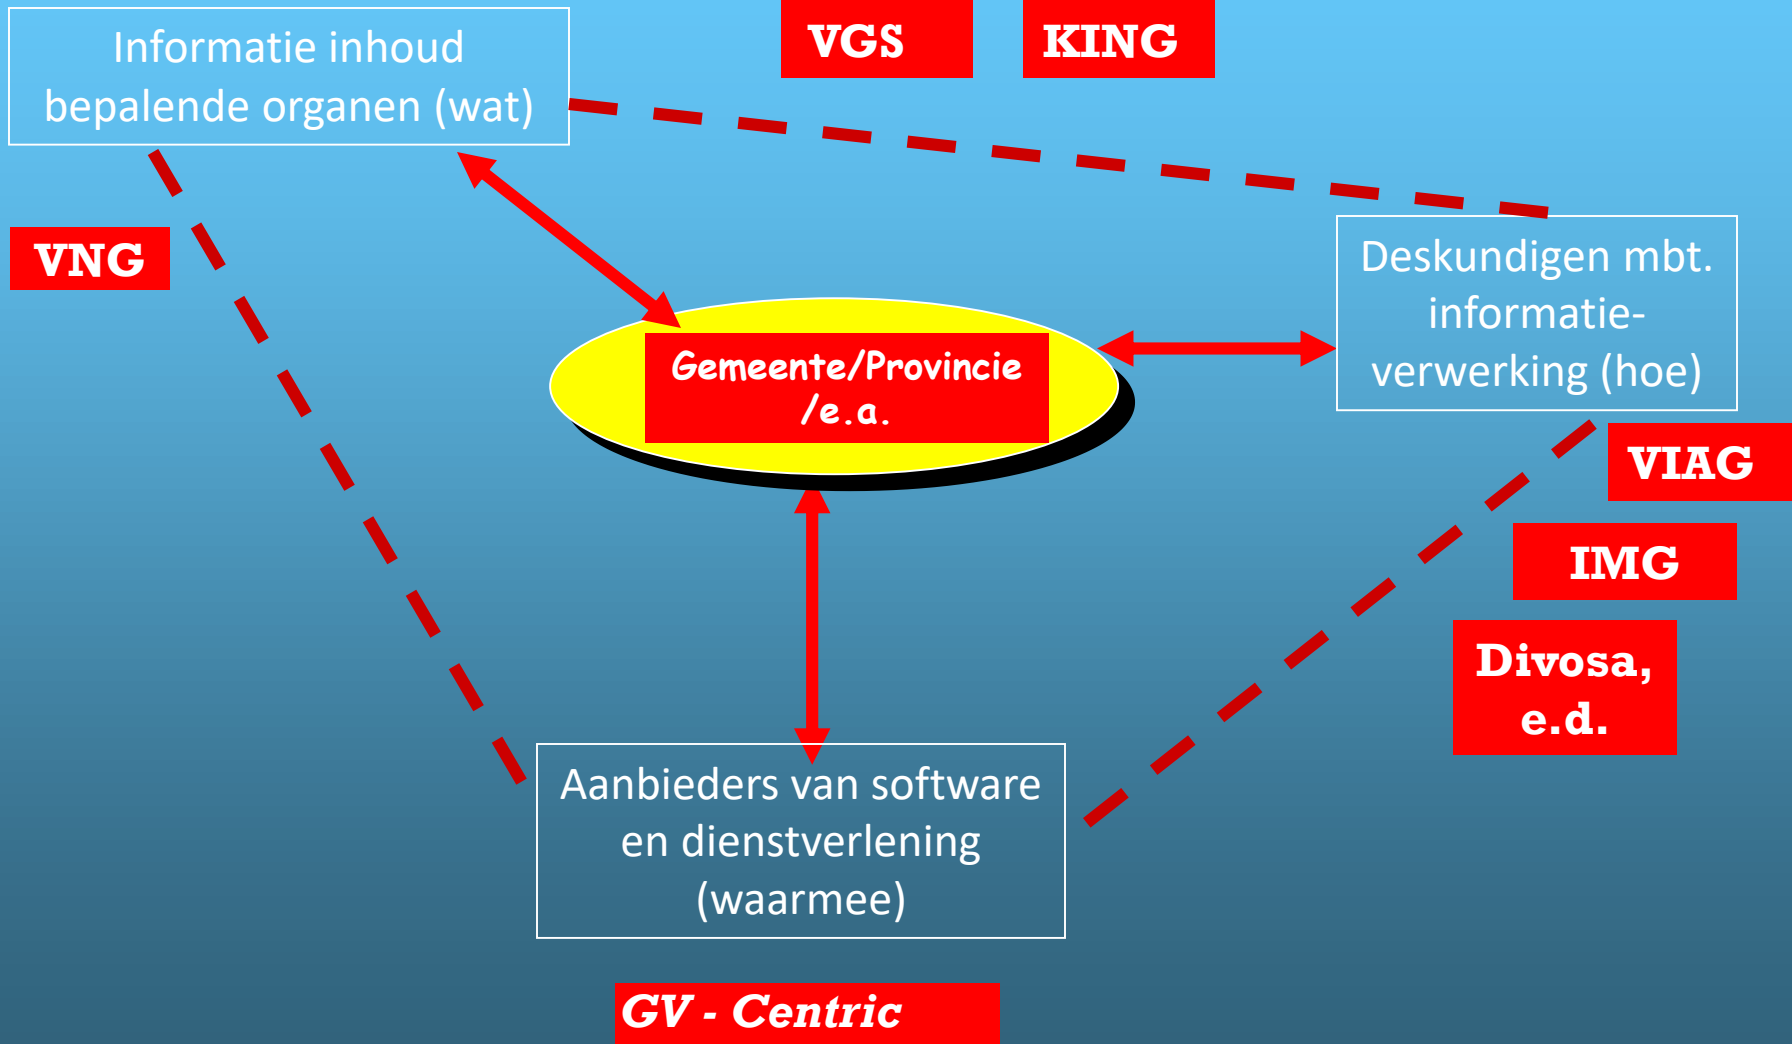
Informatie inhoud bepalende organen (wat)

VGS

KING

VNG

Gemeente/Provincie /e.a.

Deskundigen mbt. informatie-verwerking (hoe)

VIAG

IMG

Divosa, e.d.

Aanbieders van software en dienstverlening (waarmee)

GV - Centric